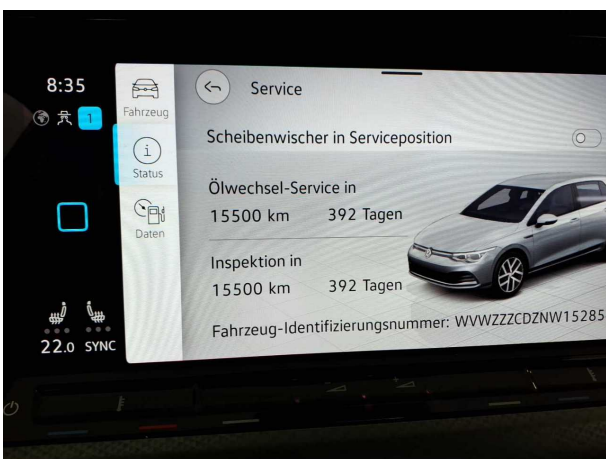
8:35

1

22.0 SYNC

Fahrzeug

Status

Daten

Service

Scheibenwischer in Serviceposition

Ölwechsel-Service in
15500 km 392 Tagen

Inspektion in
15500 km 392 Tagen

Fahrzeug-Identifizierungsnummer: WVWZZZCDZNW15285